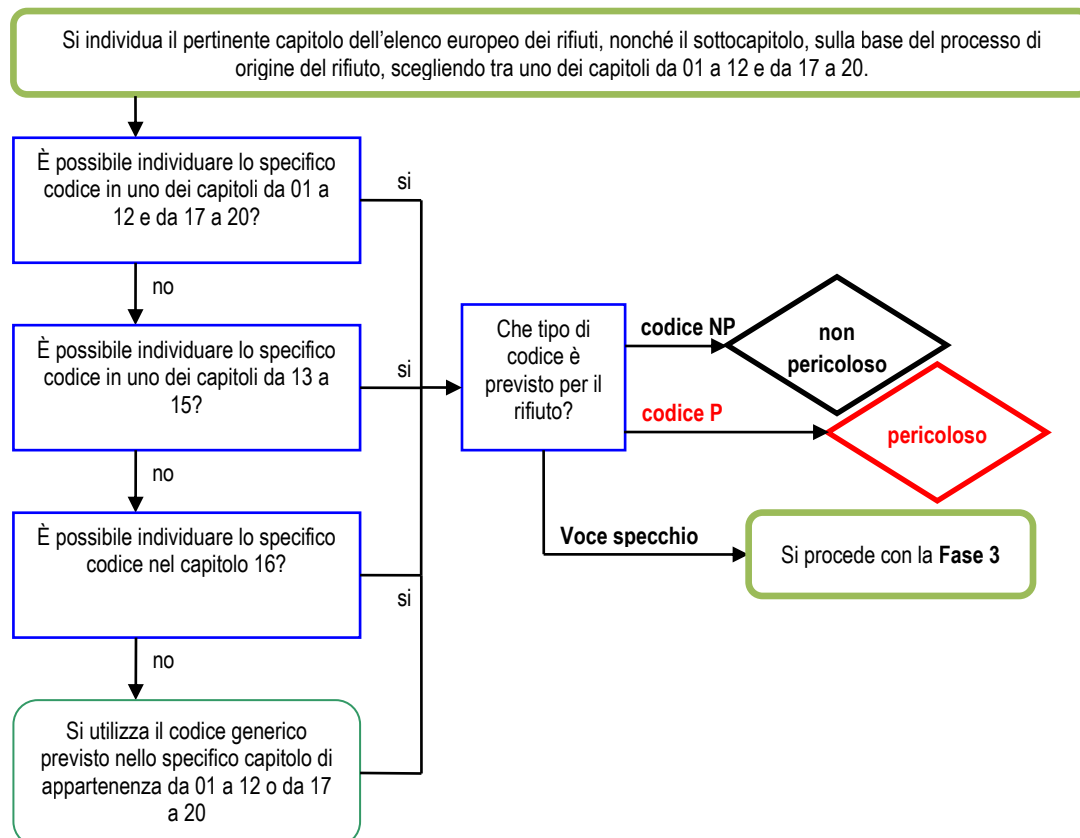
Si individua il pertinente capitolo dell’elenco europeo dei rifiuti, nonché il sottocapitolo, sulla base del processo di origine del rifiuto, scegliendo tra uno dei capitoli da 01 a 12 e da 17 a 20.

È possibile individuare lo specifico codice in uno dei capitoli da 01 a 12 e da 17 a 20?

si

no

È possibile individuare lo specifico codice in uno dei capitoli da 13 a 15?

si

no

È possibile individuare lo specifico codice nel capitolo 16?

si

no

Si utilizza il codice generico previsto nello specifico capitolo di appartenenza da 01 a 12 o da 17 a 20

Che tipo di codice è previsto per il rifiuto?

codice NP

non pericoloso

codice P

pericoloso

Voce specchio

Si procede con la **Fase 3**